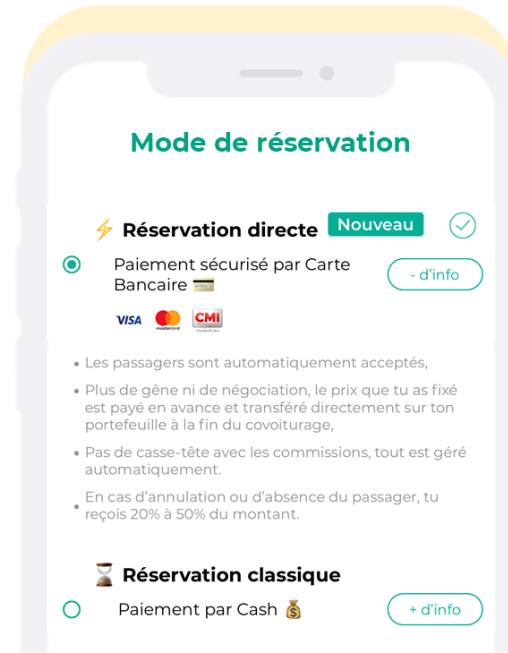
Mode de réservation

⚡ Réservation directe Nouveau

Paiement sécurisé par Carte Bancaire 💳

- d'info

VISA CMI

• Les passagers sont automatiquement acceptés,

• Plus de gêne ni de négociation, le prix que tu as fixé est payé en avance et transféré directement sur ton portefeuille à la fin du covoiturage,

• Pas de casse-tête avec les commissions, tout est géré automatiquement.

• En cas d'annulation ou d'absence du passager, tu reçois 20% à 50% du montant.

⏳ Réservation classique

Paiement par Cash 💰

+ d'info